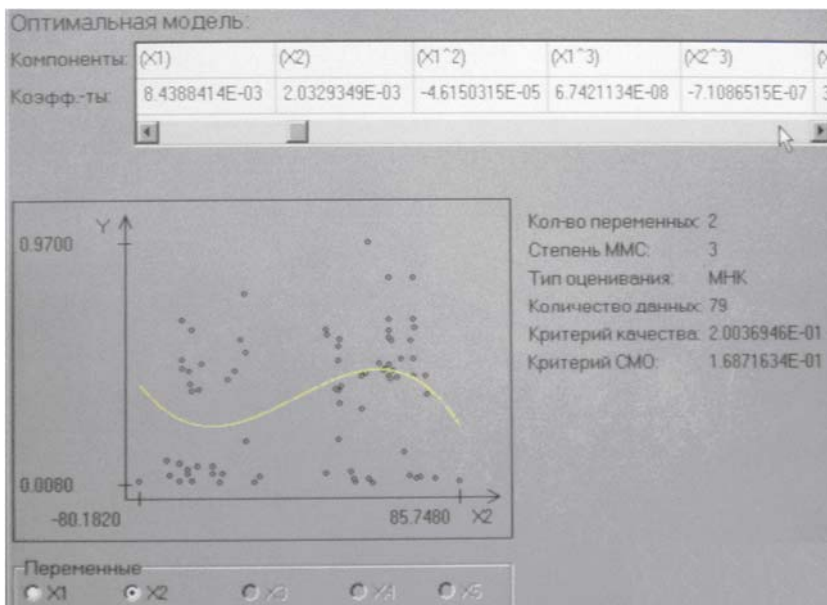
Оптимальная модель:

| Компоненты: | (X1) | (X2) | (X1^2) | (X1^3) | (X2^3) |
|---|---|---|---|---|---|
| Коэфф.-ты: | 8.4388414E-03 | 2.0329349E-03 | -4.6150315E-05 | 6.7421134E-08 | -7.1086515E-07 |

Y
0.9700
0.0080
-80.1820
85.7480
X2

Кол-во переменных: 2
Степень ММС: 3
Тип оценивания: МНК
Количество данных: 79
Критерий качества: 2.0036946E-01
Критерий СМО: 1.6871634E-01

Переменные
X1 X2 X3 X4 X5